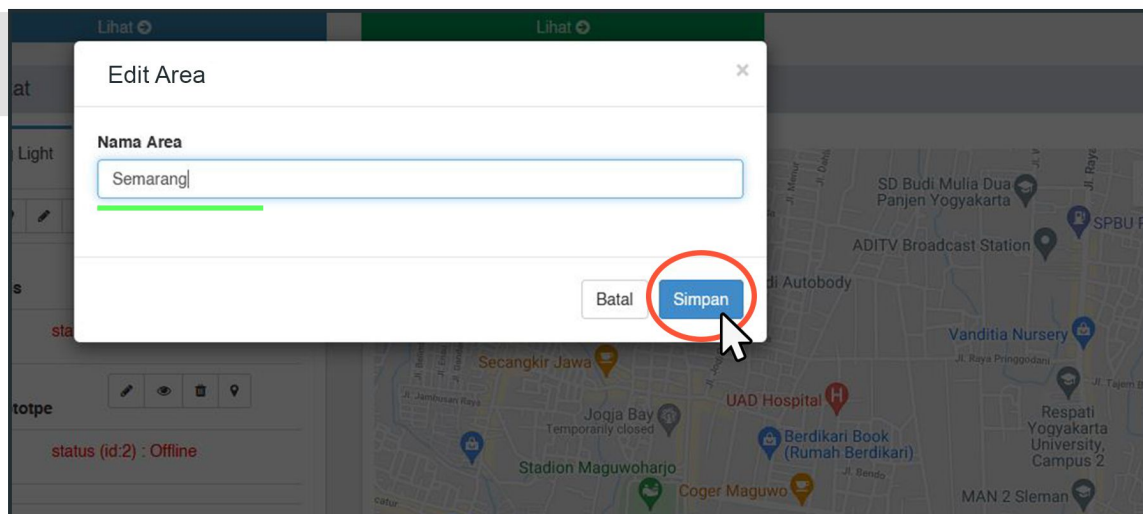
Lihat
Lihat

at

Light

s

sta

totpe

status (id:2) : Offline

Edit Area

×

Nama Area

Semarang

Batal

Simpan

SD Budi Mulia Dua Panjen Yogyakarta

SPBU P

ADITV Broadcast Station

di Autobody

Vanditia Nursery

Jl. Raya Pringgodani

Secangkir Jawa

Jl. Jambusan Raya

Jogja Bay
Temporarily closed

UAD Hospital

Respati Yogyakarta University, Campus 2

Berdikari Book (Rumah Berdikari)

Jl. Bendo

Stadion Maguwoharjo

Coger Maguwo

MAN 2 Sleman

Jl. Tajem